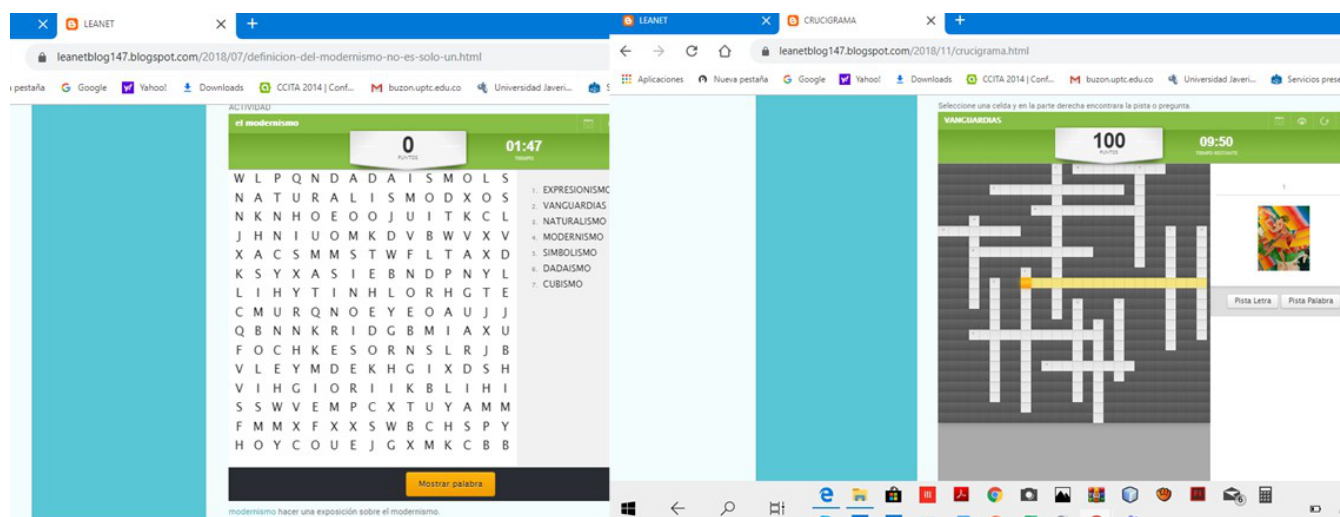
LEANET
leanetblog147.blogspot.com/2018/07/definicion-del-modernismo-no-es-solo-un.html
pestaña Google Yahoo! Downloads CCITA 2014 | Conf... buzon.uptc.edu.co Universidad Javeri...
ACTIVIDAD
el modernismo
0
PUNTOS
01:47
TIEMPO

W L P Q N D A D A I S M O L S
N A T U R A L I S M O D X O S
N K N H O E O O J U I T K C L
J H N I U O M K D V B W V X V
X A C S M M S T W F L T A X D
K S Y X A S I E B N D P N Y L
L I H Y T I N H L O R H G T E
C M U R Q N O E Y E O A U J J
Q B N N K R I D G B M I A X U
F O C H K E S O R N S L R J B
V L E Y M D E K H G I X D S H
V I H G I O R I I K B L I H I
S S W V E M P C X T U Y A M M
F M M X F X X S W B C H S P Y
H O Y C O U E J G X M K C B B

1. EXPRESIONISMO
2. VANGUARDIAS
3. NATURALISMO
4. MODERNISMO
5. SIMBOLISMO
6. DADAISMO
7. CUBISMO

Mostrar palabra
modernismo hacer una exposición sobre el modernismo.

LEANET
CRUCIGRAMA
leanetblog147.blogspot.com/2018/11/crucigrama.html
Aplicaciones Nueva pestaña Google Yahoo! Downloads CCITA 2014 | Conf... buzon.uptc.edu.co Universidad Javeri... Servicios prese
Seleccione una celda y en la parte derecha encontrara la pista o pregunta.
VANGUARDIAS
100
PUNTOS
09:50
TIEMPO RESTANTE
1
Pista Letra
Pista Palabra